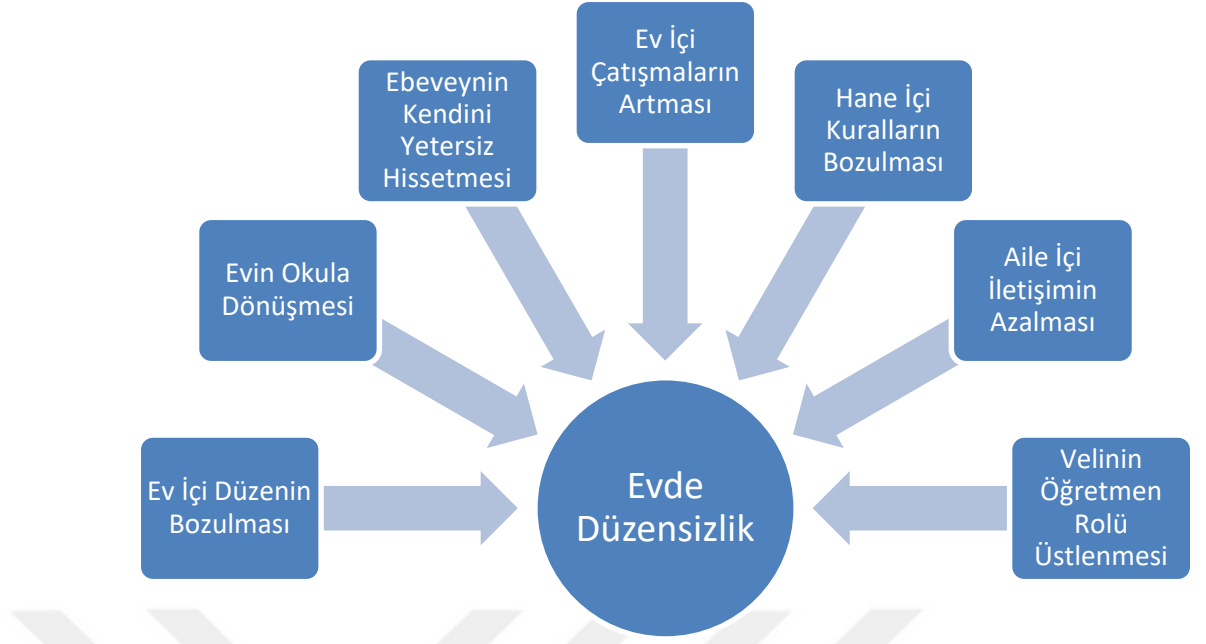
Ev İçi Çatışmaların Artması

Ebeveynin Kendini Yetersiz Hissetmesi

Hane İçi Kuralların Bozulması

Evin Okula Dönüşmesi

Aile İçi İletişimin Azalması

Ev İçi Düzenin Bozulması

Evde Düzensizlik

Velinin Öğretmen Rolü Üstlenmesi